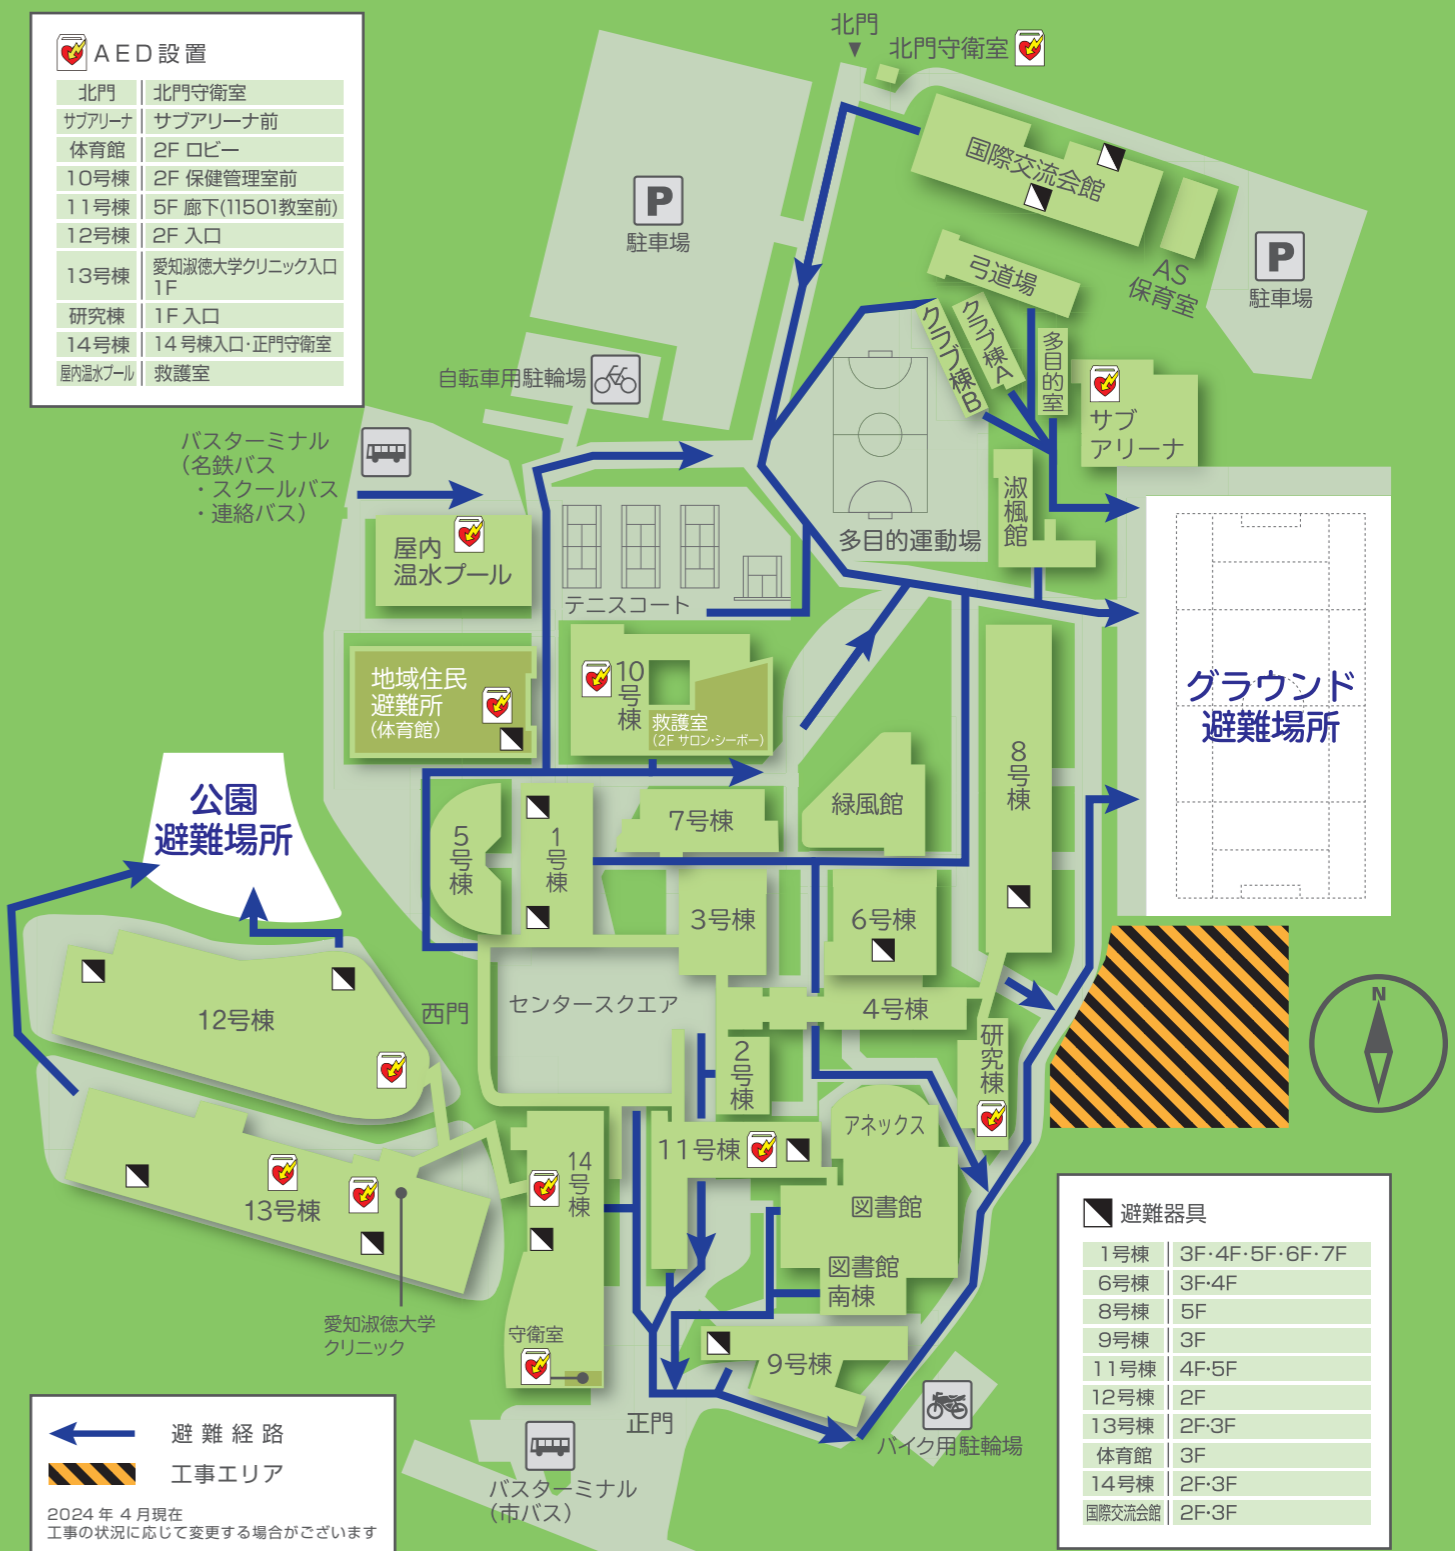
AED設置

| 北門 | 北門守衛室 |
|---|---|
| サブアリーナ | サブアリーナ前 |
| 体育館 | 2F ロビー |
| 10号棟 | 2F 保健管理室前 |
| 11号棟 | 5F 廊下(11501教室前) |
| 12号棟 | 2F 入口 |
| 13号棟 | 愛知淑徳大学クリニック入口 1F |
| 研究棟 | 1F 入口 |
| 14号棟 | 14号棟入口·正門守衛室 |
| 屋内温水プール | 救護室 |

北門
北門守衛室
国際交流会館
P
駐車場
弓道場
AS 保育室
P
駐車場
クラブ棟B
クラブ棟A
多目的室
自転車用駐輪場
サブ アリーナ
バスターミナル (名鉄バス ・スクールバス ・連絡バス)
淑楓館
多目的運動場
屋内 温水プール
テニスコート
グラウンド 避難場所
地域住民 避難所 (体育館)
10号棟
救護室 (2F サロン・シーボー)
8号棟
緑風館
公園 避難場所
5号棟
1号棟
7号棟
3号棟
6号棟
12号棟
西門
センタースクエア
4号棟
研究棟
2号棟
N
アネックス
11号棟
14号棟
図書館
13号棟
図書館 南棟
避難器具
愛知淑徳大学 クリニック
守衛室
9号棟

| 1号棟 | 3F·4F·5F·6F·7F |
|---|---|
| 6号棟 | 3F·4F |
| 8号棟 | 5F |
| 9号棟 | 3F |
| 11号棟 | 4F·5F |
| 12号棟 | 2F |
| 13号棟 | 2F·3F |
| 体育館 | 3F |
| 14号棟 | 2F·3F |
| 国際交流会館 | 2F·3F |

避難経路
工事エリア
2024年4月現在
工事の状況に応じて変更する場合がございます
正門
バスターミナル (市バス)
バイク用駐輪場